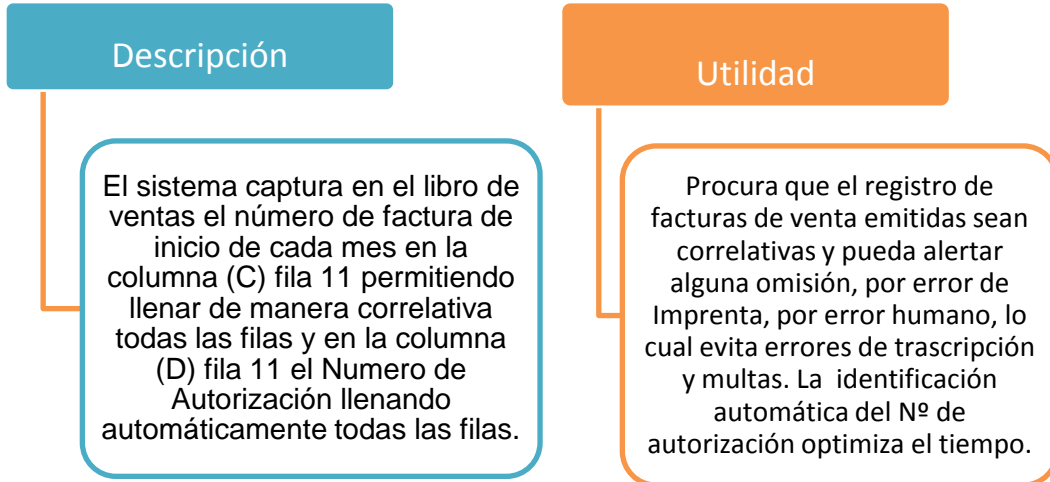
Descripción

El sistema captura en el libro de ventas el número de factura de inicio de cada mes en la columna (C) fila 11 permitiendo llenar de manera correlativa todas las filas y en la columna (D) fila 11 el Numero de Autorización llenando automáticamente todas las filas.

Utilidad

Procura que el registro de facturas de venta emitidas sean correlativas y pueda alertar alguna omisión, por error de Imprenta, por error humano, lo cual evita errores de trascripción y multas. La identificación automática del Nº de autorización optimiza el tiempo.